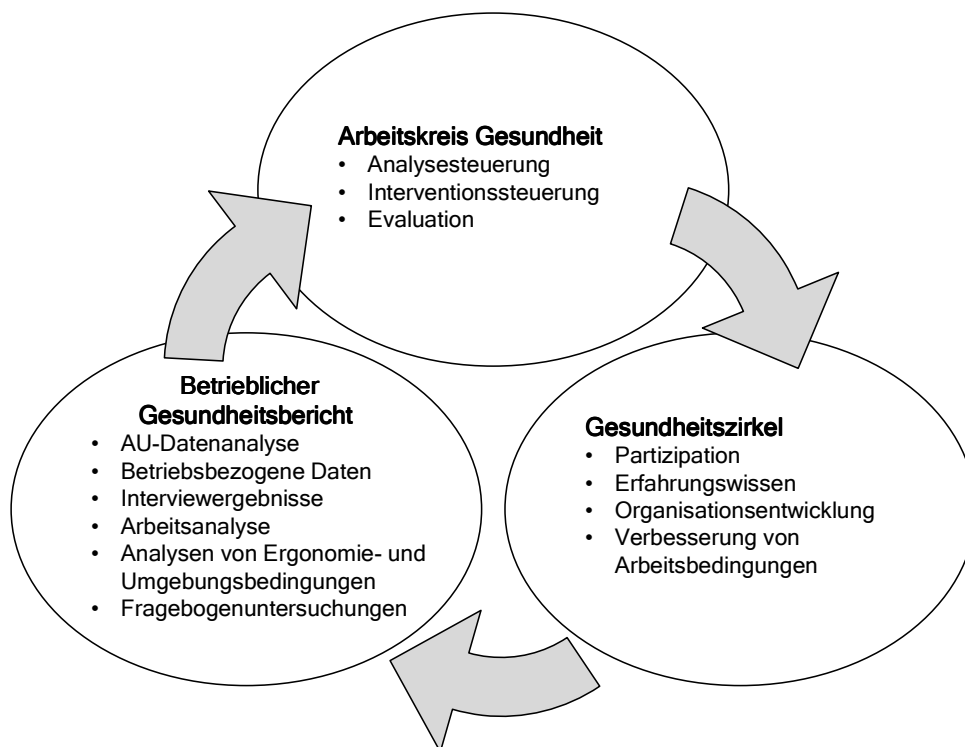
Arbeitskreis Gesundheit
- Analysesteuerung
- Interventionssteuerung
- Evaluation

Betrieblicher Gesundheitsbericht
- AU-Datenanalyse
- Betriebsbezogene Daten
- Interviewergebnisse
- Arbeitsanalyse
- Analysen von Ergonomie- und Umgebungsbedingungen
- Fragebogenuntersuchungen

Gesundheitszirkel
- Partizipation
- Erfahrungswissen
- Organisationsentwicklung
- Verbesserung von Arbeitsbedingungen